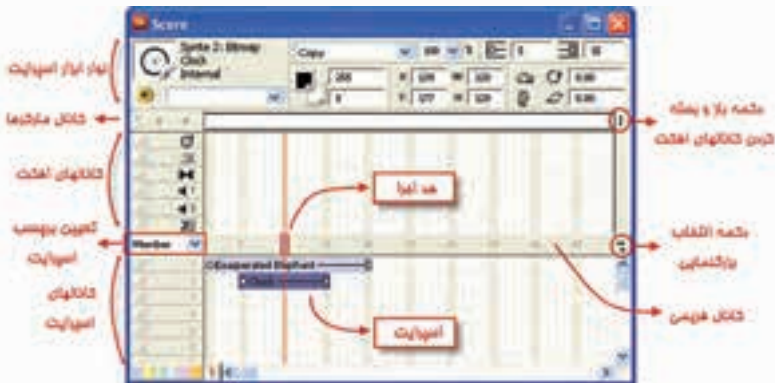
Score

Sprite 2: Bitmap
Click
Internal

Copy

نوار ابزار اسپرایت

کانال مارکرها

کانال‌های افکت

تعیین برچسب اسپرایت

Member

کانال‌های اسپرایت

دکمه باز و بسته کردن کانال‌های افکت

هد اجرا

دکمه انتخاب بزرگنمایی

کانال فریمی

Exasperated Elephant

Click

اسپرایت